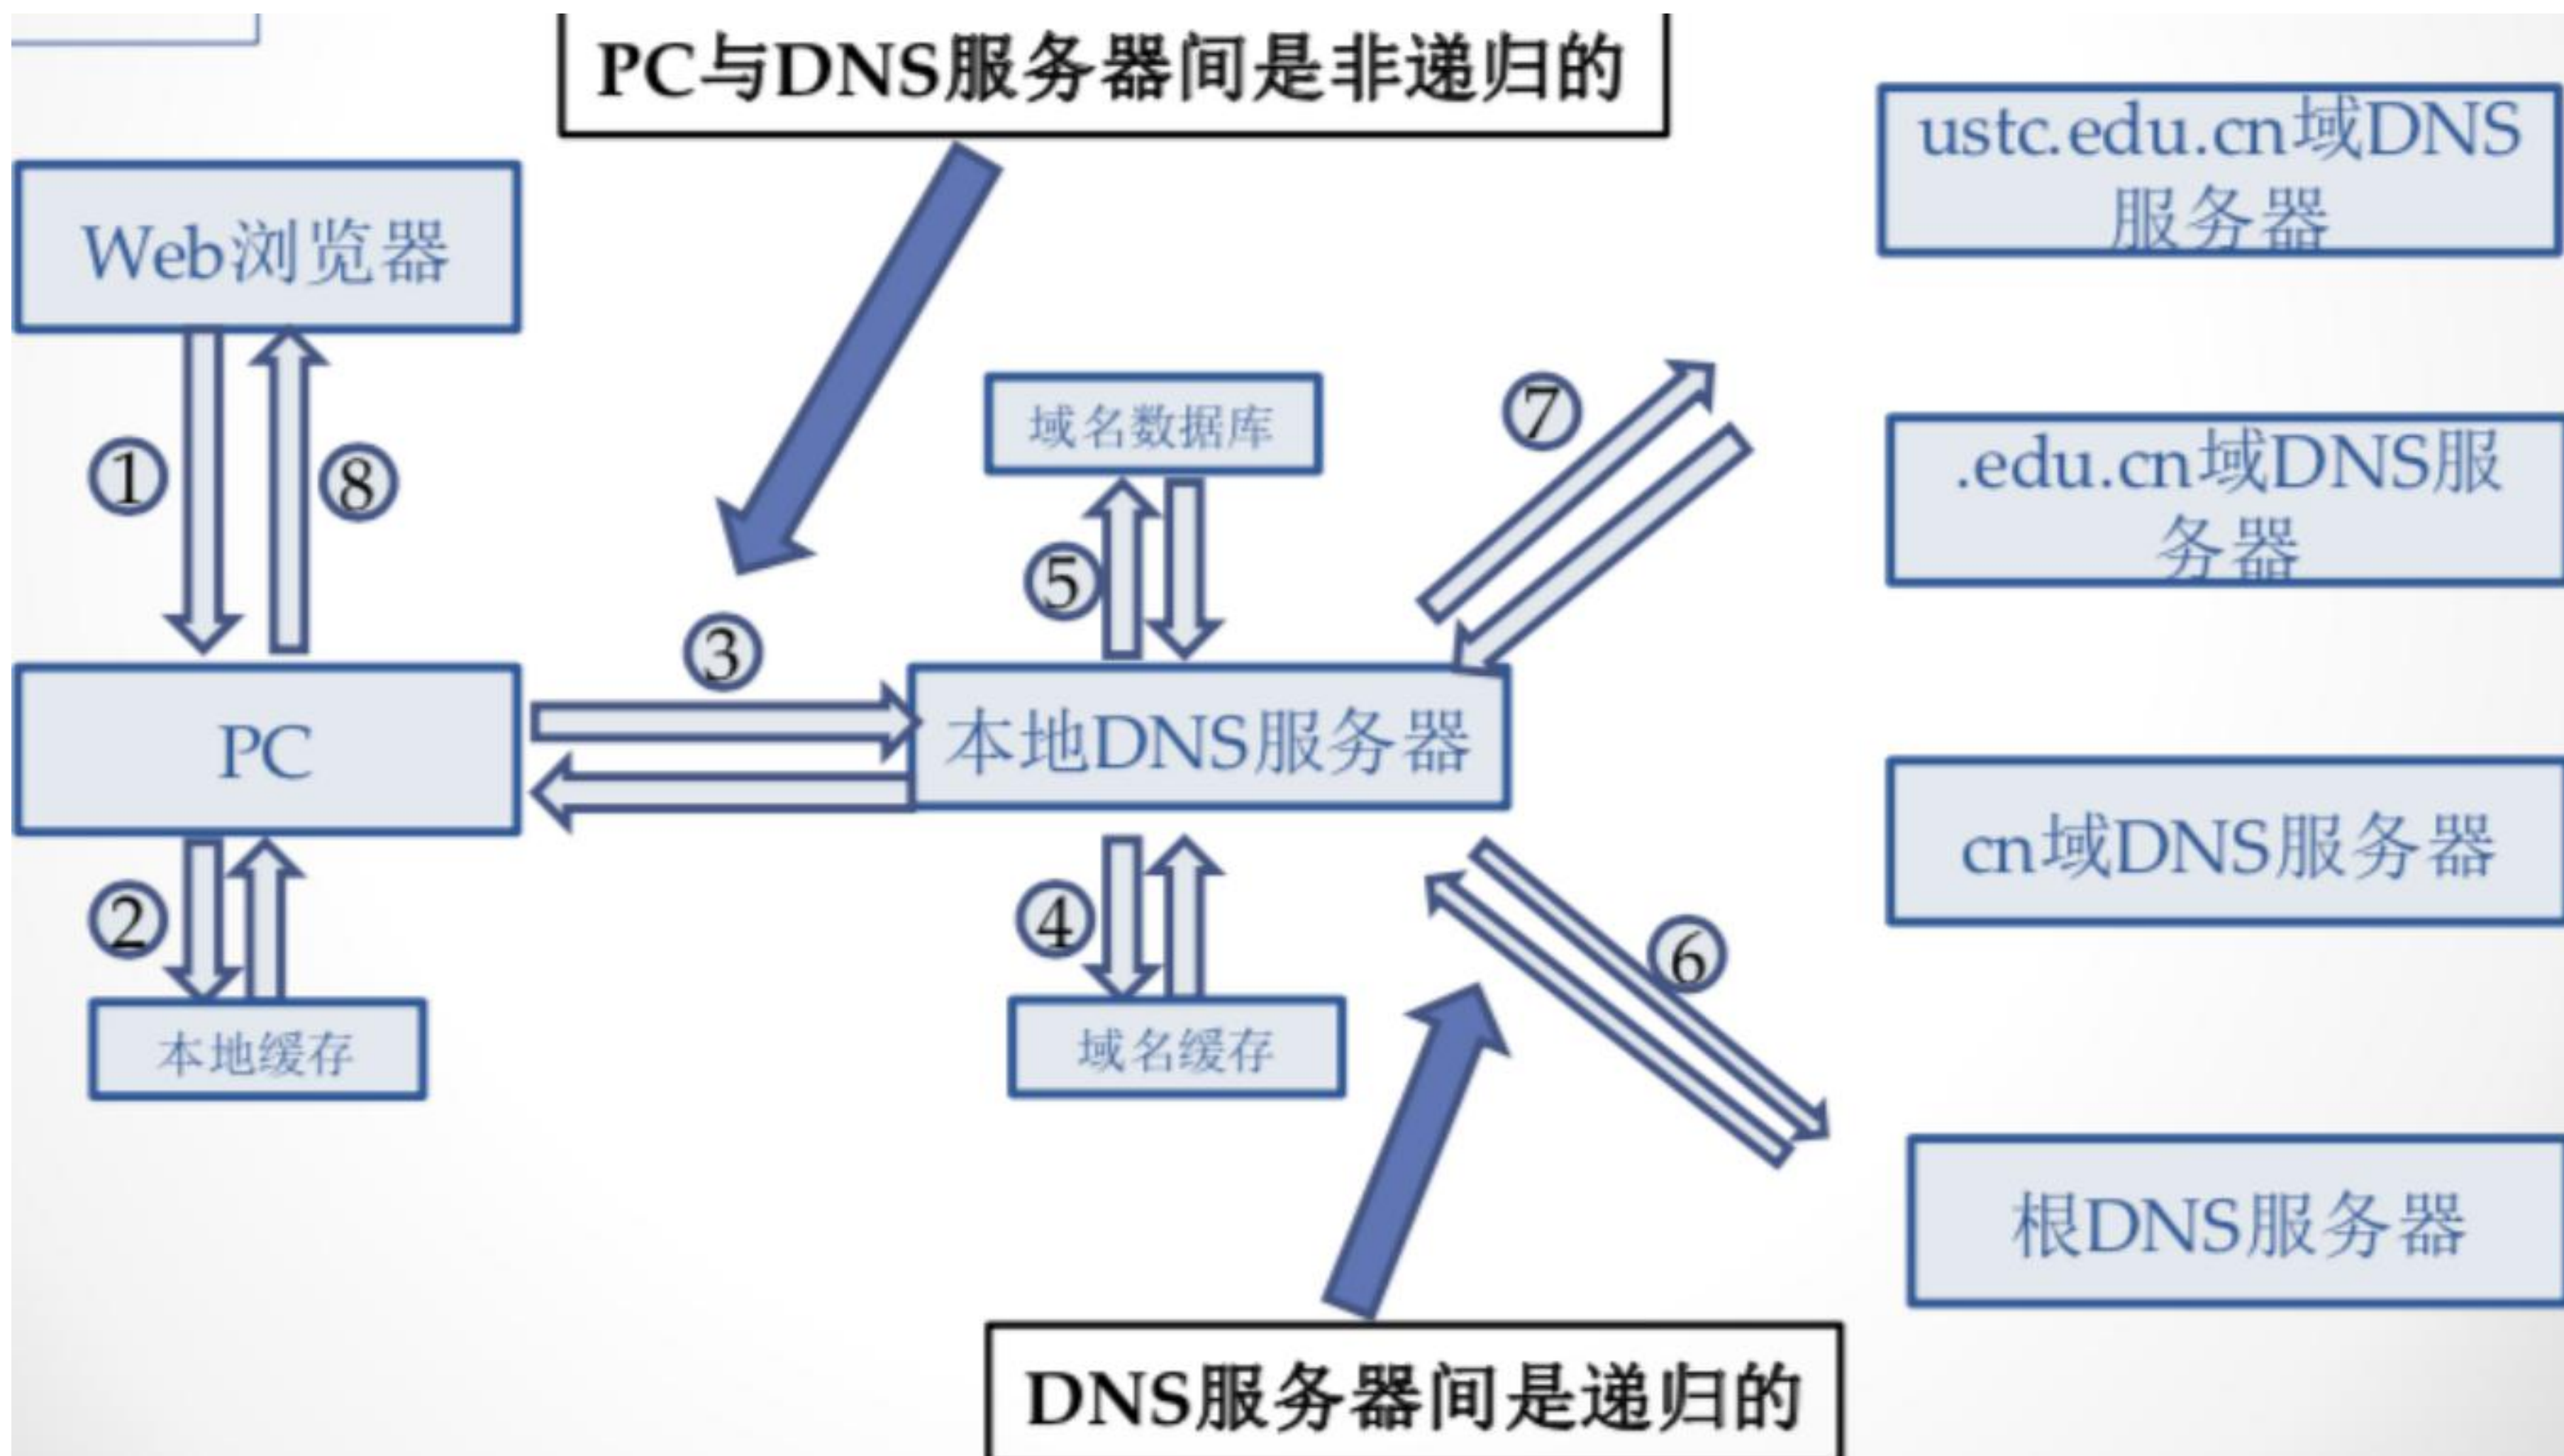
PC与DNS服务器间是非递归的

ustc.edu.cn域DNS服务器

Web浏览器

①

⑧

域名数据库

⑦

.edu.cn域DNS服务器

⑤

③

PC

本地DNS服务器

cn域DNS服务器

②

④

⑥

本地缓存

域名缓存

根DNS服务器

DNS服务器间是递归的